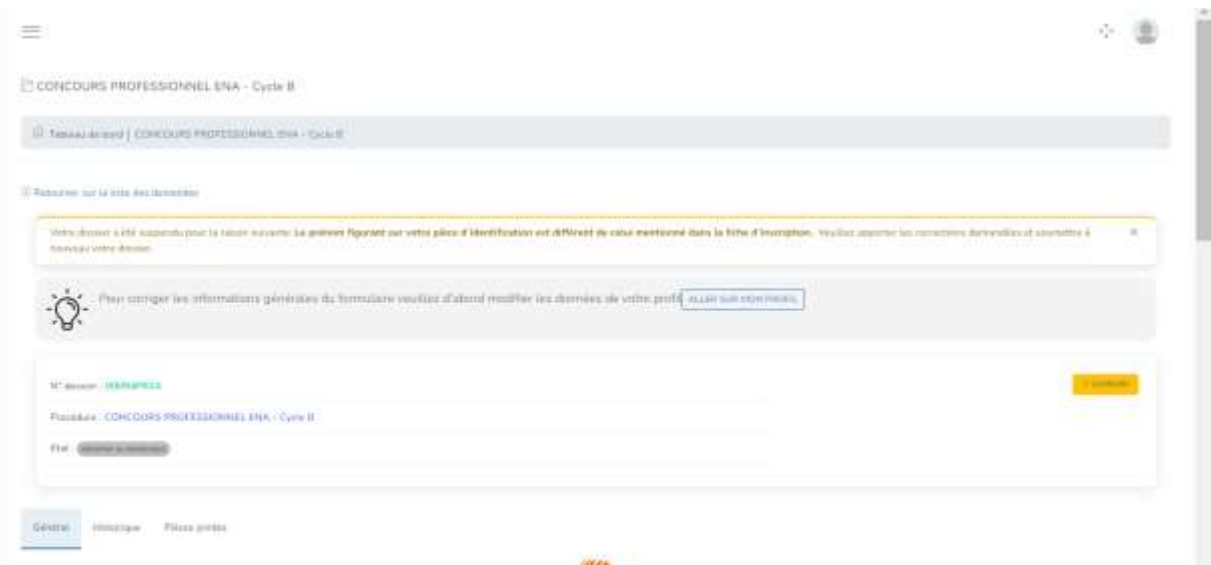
CONCOURS PROFESSIONNEL ENA - Cycle B

Tableau de bord | CONCOURS PROFESSIONNEL ENA - Cycle B

Retourner sur la liste des demandes

Votre dossier a été suspendu pour la raison suivante: **Le prénom figurant sur votre pièce d'identification est différent de celui mentionné dans la fiche d'inscription.** Veuillez apporter les corrections demandées et soumettre à nouveau votre dossier.

×

Pour corriger les informations générales du formulaire veuillez d'abord modifier les données de votre profil ALLER SUR MON PROFIL

N° dossier : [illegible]

Procédure : CONCOURS PROFESSIONNEL ENA - Cycle B

Etat : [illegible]

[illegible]

Général Historique Pièces jointes